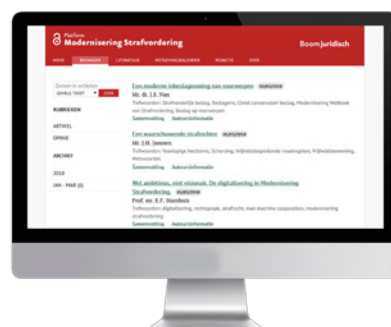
Platform
Modernisering Strafvordering

Boomjuridisch

HOME BIJDRAGEN LITERATUUR WETGEVINGSNIEUWS REDACTIE OVER

Zoeken in artikelen
GEHELE TEKST
ZOEK

RUBRIEKEN

ARTIKEL

OPINIE

ARCHIEF

2018

JAN - MAR (5)

Een moderne inbeslagneming van voorwerpen 01/03/2018
Mr. dr. J.B. Nan
Trefwoorden: Strafvorderlijk beslag, Beslagrecht, Civiel conservatoir beslag, Modernisering Wetboek van Strafvordering, Beslag op voorwerpen
Samenvatting Auteursinformatie

Een waarschuwende strafrechter 01/03/2018
Mr. J.H. Janssen
Trefwoorden: Voorlopige hechtenis, Schorsing, Vrijheidsbeperkende maatregelen, Vrijheidsbeneming, Wetsvoorstel
Samenvatting Auteursinformatie

Wel ambitieus, niet visionair. De digitalisering in Modernisering Strafvordering 01/03/2018
Prof. mr. B.F. Stamhuis
Trefwoorden: digitalisering, rechtspraak, strafrecht, man machine cooperation, modernisering strafvordering
Samenvatting Auteursinformatie